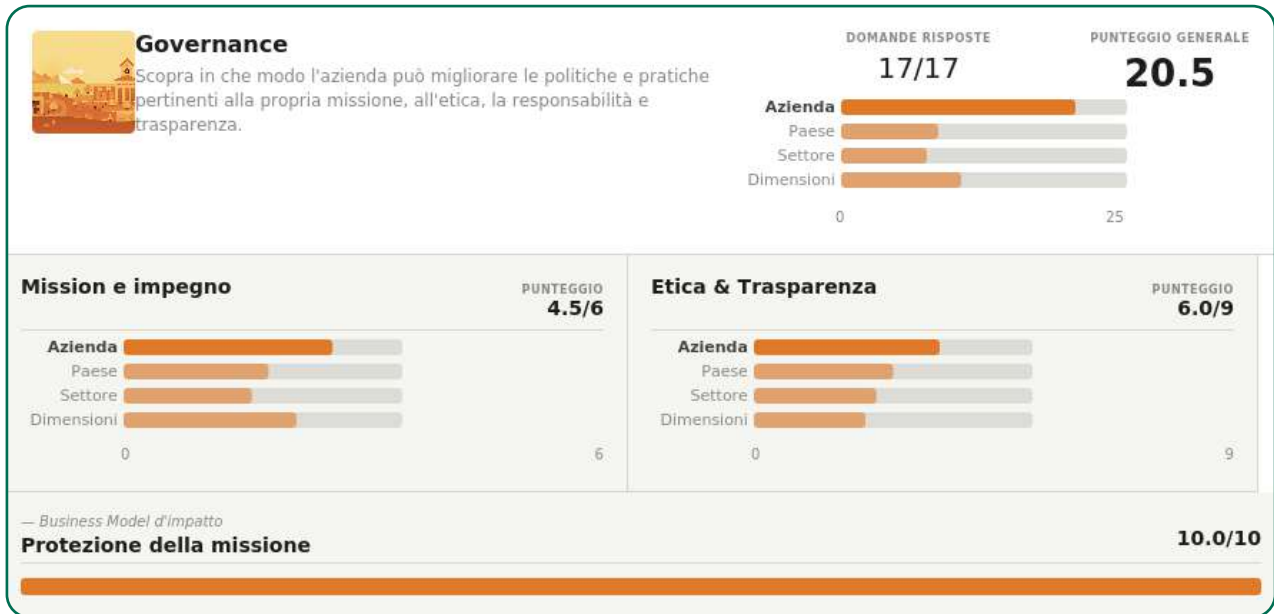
Governance

Scopra in che modo l'azienda può migliorare le politiche e pratiche pertinenti alla propria missione, all'etica, la responsabilità e trasparenza.

DOMANDE RISPOSTE
17/17

PUNTEGGIO GENERALE
20.5

Azienda
Paese
Settore
Dimensioni

0
25

Mission e impegno

PUNTEGGIO
4.5/6

Azienda
Paese
Settore
Dimensioni

0
6

Etica & Trasparenza

PUNTEGGIO
6.0/9

Azienda
Paese
Settore
Dimensioni

0
9

— Business Model d'impatto
Protezione della missione

10.0/10